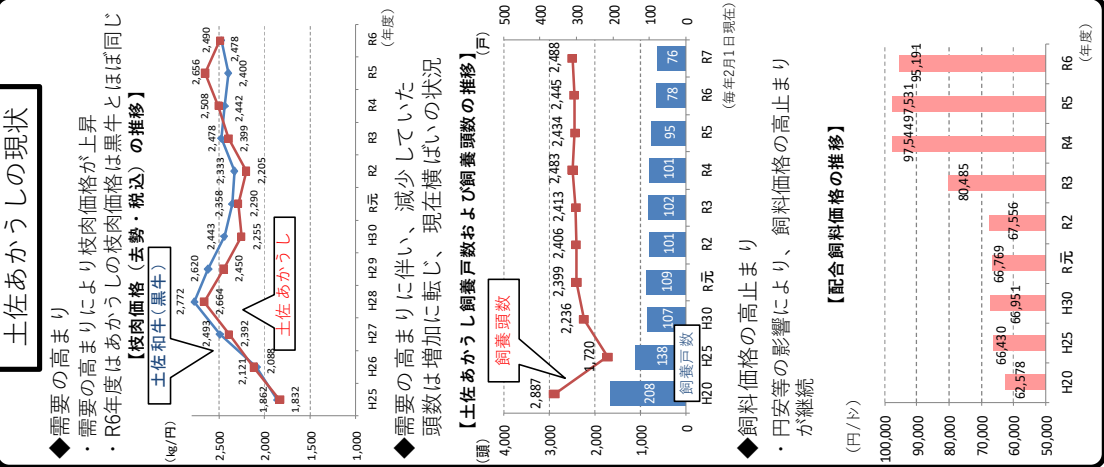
土佐あかうしの現状

◆需要の高まり
・需要の高まりにより枝肉価格が上昇
・R6年度はあかうしの枝肉価格は黒牛とほぼ同じ

【枝肉価格（去勢・税込）の推移】

(㎏/円)
2,500
2,000
1,500
1,000

土佐和牛（黒牛）
土佐あかうし

1,862　2,121　2,493　2,772　2,620　2,443　2,358　2,333　2,478　2,508　2,656　2,490
1,832　2,088　2,392　2,664　2,450　2,255　2,290　2,205　2,399　2,442　2,400　2,478

H25　H26　H27　H28　H29　H30　R元　R2　R3　R4　R5　R6　(年度)

◆需要の高まりに伴い、減少していた頭数は増加に転じ、現在横ばいの状況

【土佐あかうし飼養戸数および飼養頭数の推移】

(頭)
4,000
3,000
2,000
1,000
0

(戸)
500
400
300
200
100
0

飼養頭数
飼養戸数

2,887　1,720　2,236　2,399　2,406　2,413　2,483　2,434　2,445　2,488
208　138　107　109　101　102　101　95　78　76

H20　H25　H30　R元　R2　R3　R4　R5　R6　R7
(毎年2月1日現在)

◆飼料価格の高止まり
・円安等の影響により、飼料価格の高止まりが継続

【配合飼料価格の推移】

(円/トン)
100,000
90,000
80,000
70,000
60,000
50,000

62,578　66,430　66,951　66,769　67,556　80,485　97,544　97,531　95,191

H20　H25　H30　R元　R2　R3　R4　R5　R6　(年度)